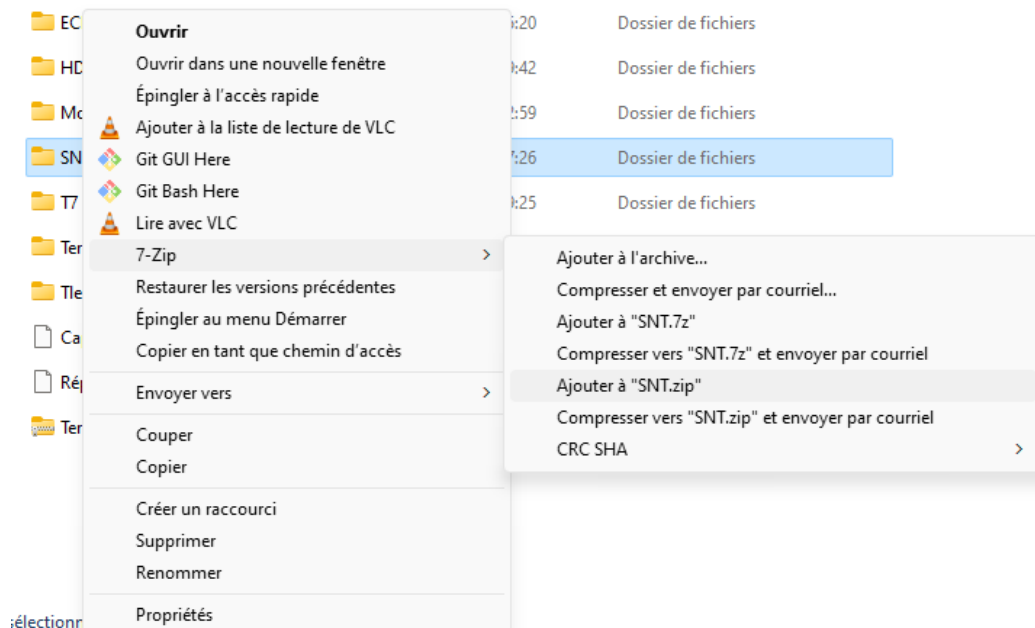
EC
HD
Mo
SN
T7
Ter
Tle
Ca
Rép
Ter

:20 Dossier de fichiers
:42 Dossier de fichiers
:59 Dossier de fichiers
:26 Dossier de fichiers
:25 Dossier de fichiers

Ouvrir
Ouvrir dans une nouvelle fenêtre
Épingler à l'accès rapide
Ajouter à la liste de lecture de VLC
Git GUI Here
Git Bash Here
Lire avec VLC
7-Zip
Restaurer les versions précédentes
Épingler au menu Démarrer
Copier en tant que chemin d'accès
Envoyer vers
Couper
Copier
Créer un raccourci
Supprimer
Renommer
Propriétés

Ajouter à l'archive...
Compresser et envoyer par courriel...
Ajouter à "SNT.7z"
Compresser vers "SNT.7z" et envoyer par courriel
Ajouter à "SNT.zip"
Compresser vers "SNT.zip" et envoyer par courriel
CRC SHA

sélectionn